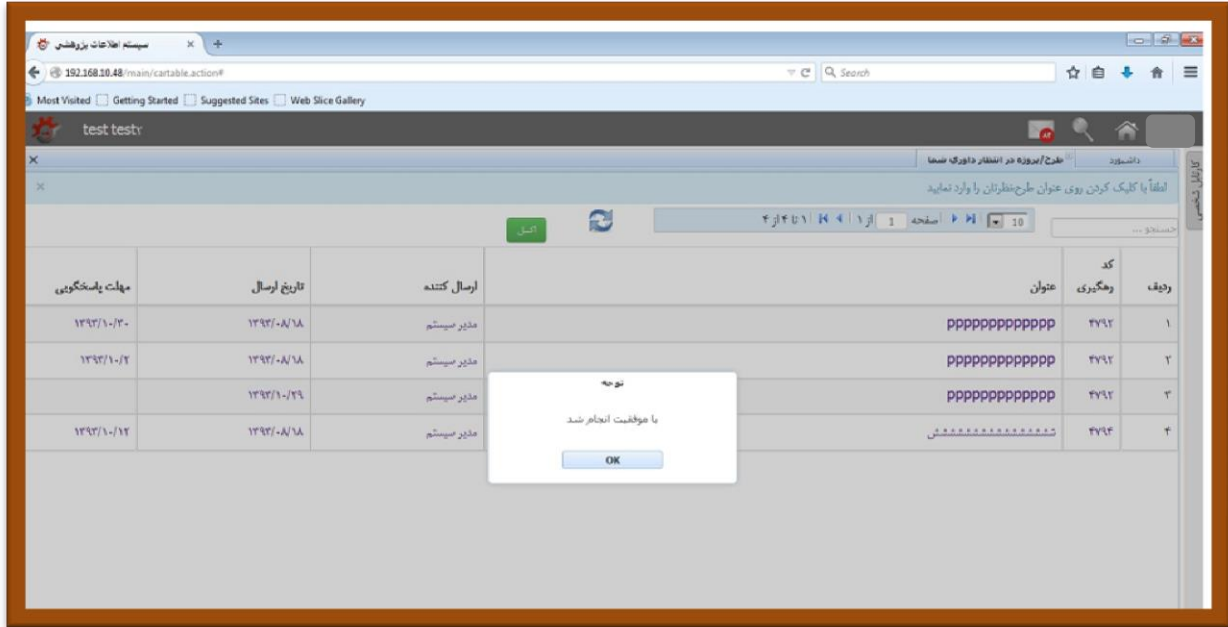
سیستم اطلاعات پژوهشی ×

192.168.10.48/main/cartable.action#

Search

Most Visited Getting Started Suggested Sites Web Slice Gallery

test test۲

داشبورد | طرح/پروژه در انتظار داوری شما

کارتابل شخصی

لطفاً با کلیک کردن روی عنوان طرح،نظرتان را وارد نمایید

جستجو ...

10 | صفحه 1 از ۱ | ۱ تا ۴ از ۴

اکسل

| ردیف | کد رهگیری | عنوان | ارسال کننده | تاریخ ارسال | مهلت پاسخگویی |
|---|---|---|---|---|---|
| ۱ | ۴۷۹۲ | pppppppppppp | مدیر سیستم | ۱۳۹۳/۰۸/۱۸ | ۱۳۹۳/۱۰/۳۰ |
| ۲ | ۴۷۹۲ | pppppppppppp | مدیر سیستم | ۱۳۹۳/۰۸/۱۸ | ۱۳۹۳/۱۰/۲ |
| ۳ | ۴۷۹۲ | pppppppppppp | مدیر سیستم | ۱۳۹۳/۱۰/۲۹ | |
| ۴ | ۴۷۹۴ | ششششششششششششش | مدیر سیستم | ۱۳۹۳/۰۸/۱۸ | ۱۳۹۳/۱۰/۱۲ |

توجه

با موفقیت انجام شد

OK